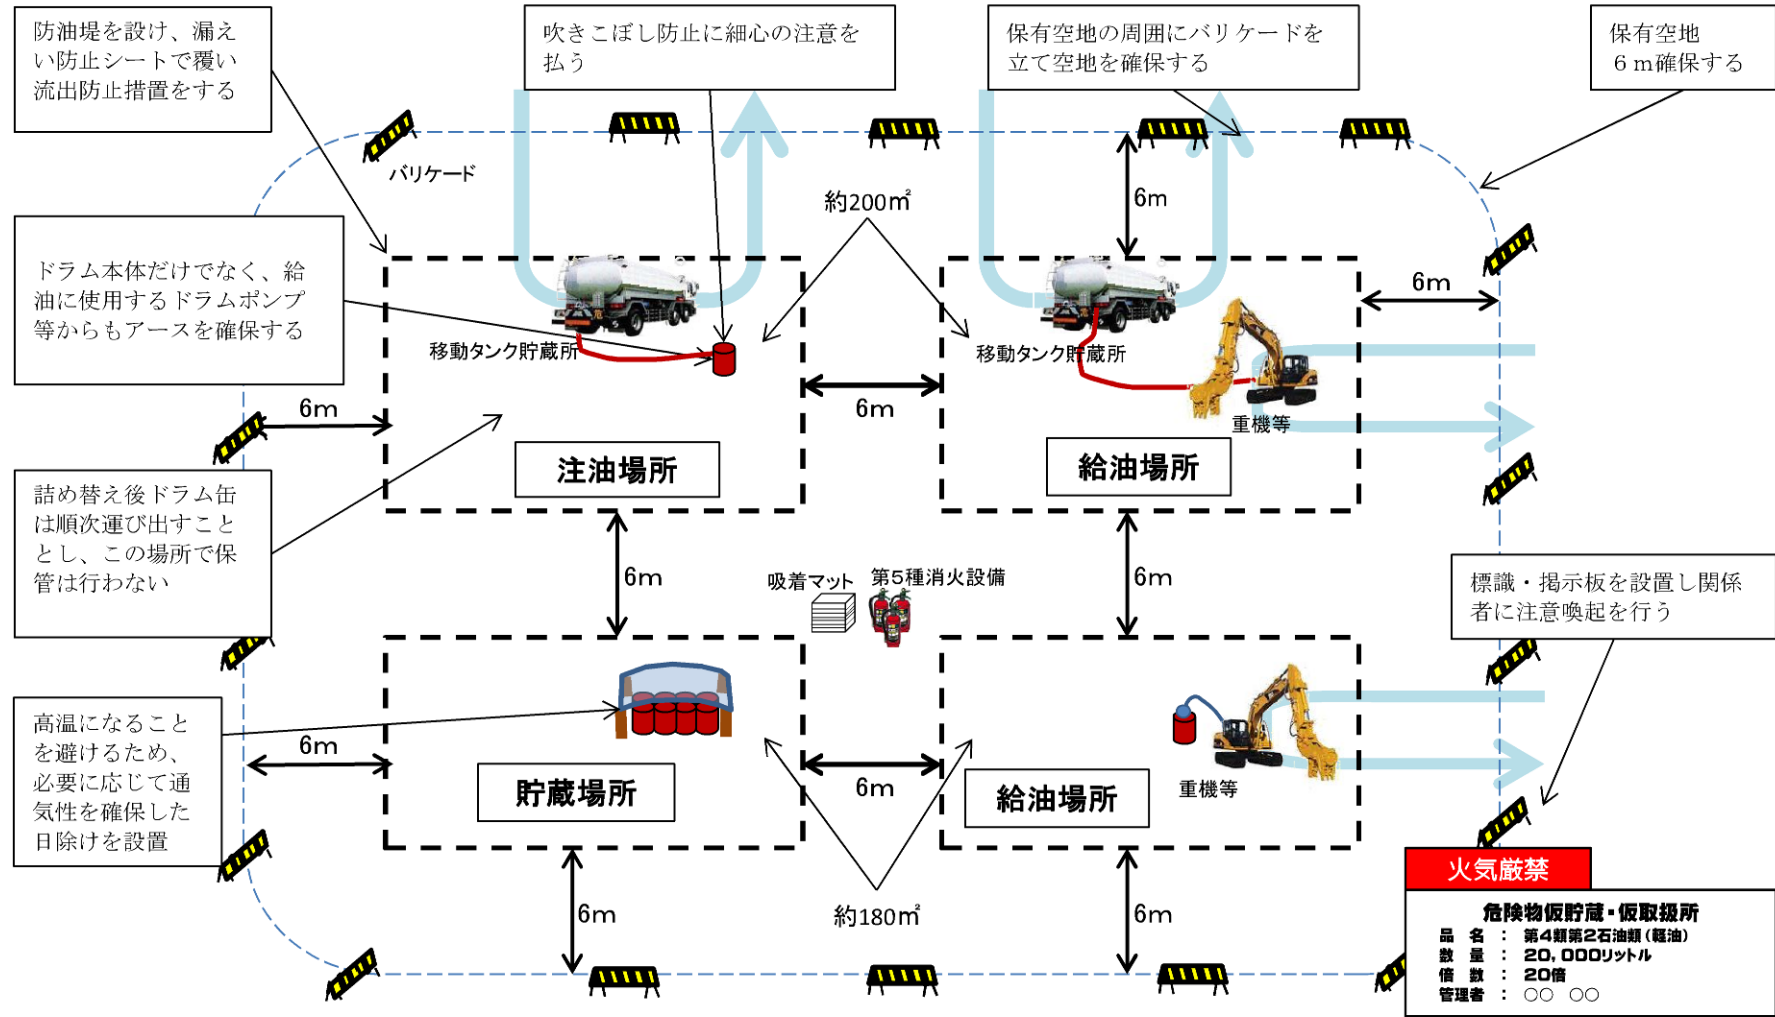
防油堤を設け、漏えい防止シートで覆い流出防止措置をする

吹きこぼし防止に細心の注意を払う

保有空地の周囲にバリケードを立て空地を確保する

保有空地
6ｍ確保する

バリケード

約200㎡

6m

ドラム本体だけでなく、給油に使用するドラムポンプ等からもアースを確保する

移動タンク貯蔵所

移動タンク貯蔵所

6m

6m

6m

重機等

注油場所

給油場所

詰め替え後ドラム缶は順次運び出すこととし、この場所で保管は行わない

6m

6m

吸着マット

第5種消火設備

標識・掲示板を設置し関係者に注意喚起を行う

高温になることを避けるため、必要に応じて通気性を確保した日除けを設置

6m

6m

重機等

貯蔵場所

給油場所

6m

約180㎡

6m

火気厳禁

危険物仮貯蔵・仮取扱所
品　名　：　第4類第2石油類（軽油）
数　量　：　20，000リットル
倍　数　：　20倍
管理者　：　〇〇　〇〇